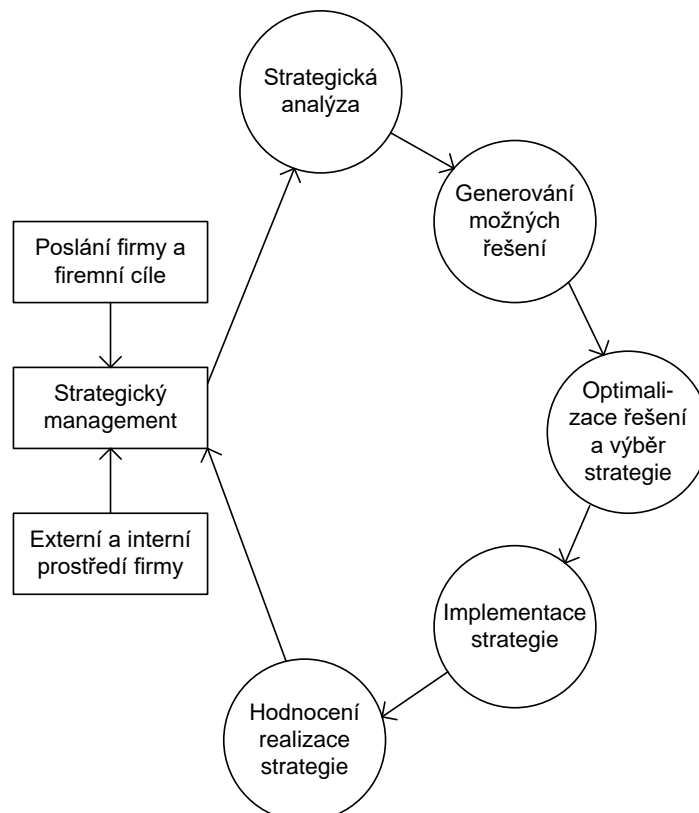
Poslání firmy a firemní cíle

Strategický management

Externí a interní prostředí firmy

Strategická analýza

Generování možných řešení

Optimalizace řešení a výběr strategie

Implementace strategie

Hodnocení realizace strategie